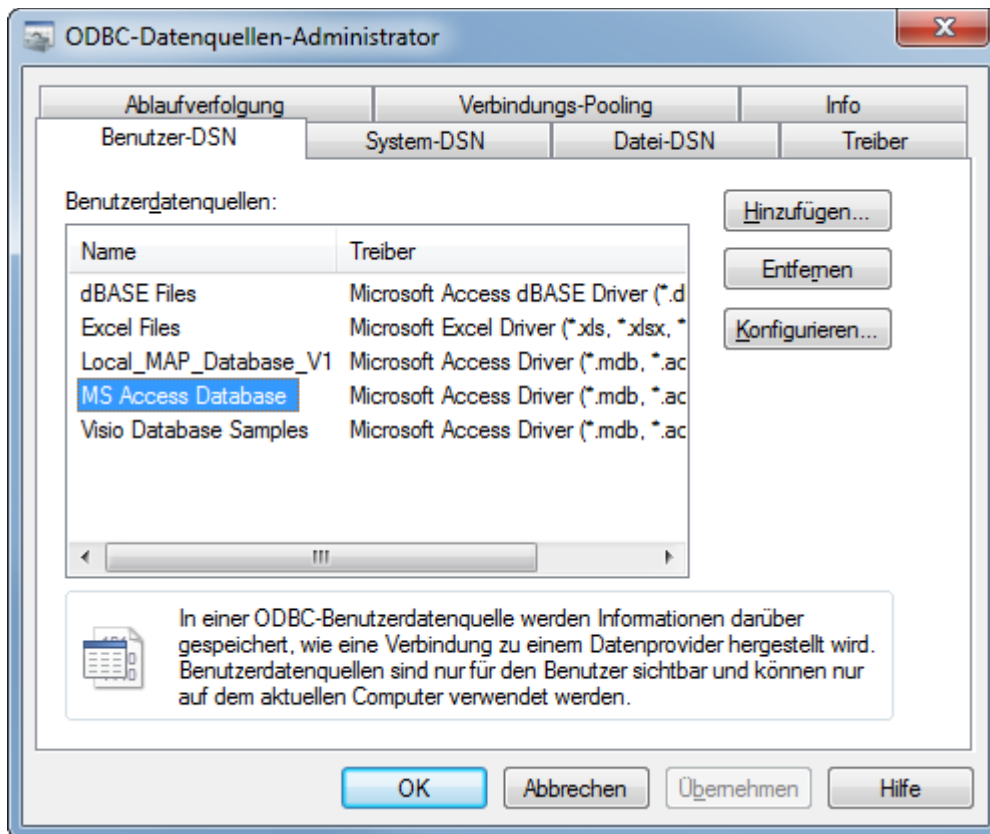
ODBC-Datenquellen-Administrator

Ablaufverfolgung | Verbindungs-Pooling | Info
Benutzer-DSN | System-DSN | Datei-DSN | Treiber

Benutzerdatenquellen:

| Name | Treiber |
|---|---|
| dBASE Files | Microsoft Access dBASE Driver (*.d |
| Excel Files | Microsoft Excel Driver (*.xls, *.xlsx, * |
| Local_MAP_Database_V1 | Microsoft Access Driver (*.mdb, *.ac |
| MS Access Database | Microsoft Access Driver (*.mdb, *.ac |
| Visio Database Samples | Microsoft Access Driver (*.mdb, *.ac |

Hinzufügen...
Entfernen
Konfigurieren...

In einer ODBC-Benutzerdatenquelle werden Informationen darüber gespeichert, wie eine Verbindung zu einem Datenprovider hergestellt wird. Benutzerdatenquellen sind nur für den Benutzer sichtbar und können nur auf dem aktuellen Computer verwendet werden.

OK | Abbrechen | Übernehmen | Hilfe